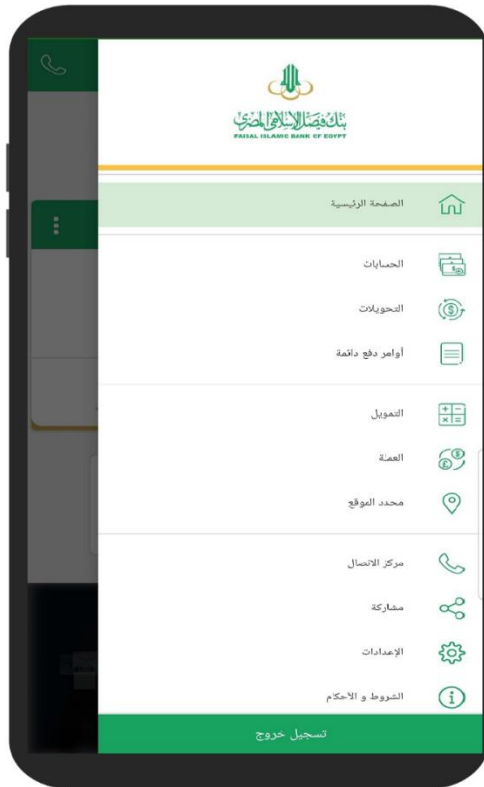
بنك فيصل الإسلامي المصري
FAISAL ISLAMIC BANK OF EGYPT

الصفحة الرئيسية

الحسابات

التحويلات

أوامر دفع دائمة

التمويل

العملة

محدد الموقع

مركز الاتصال

مشاركة

الإعدادات

الشروط و الأحكام

تسجيل خروج